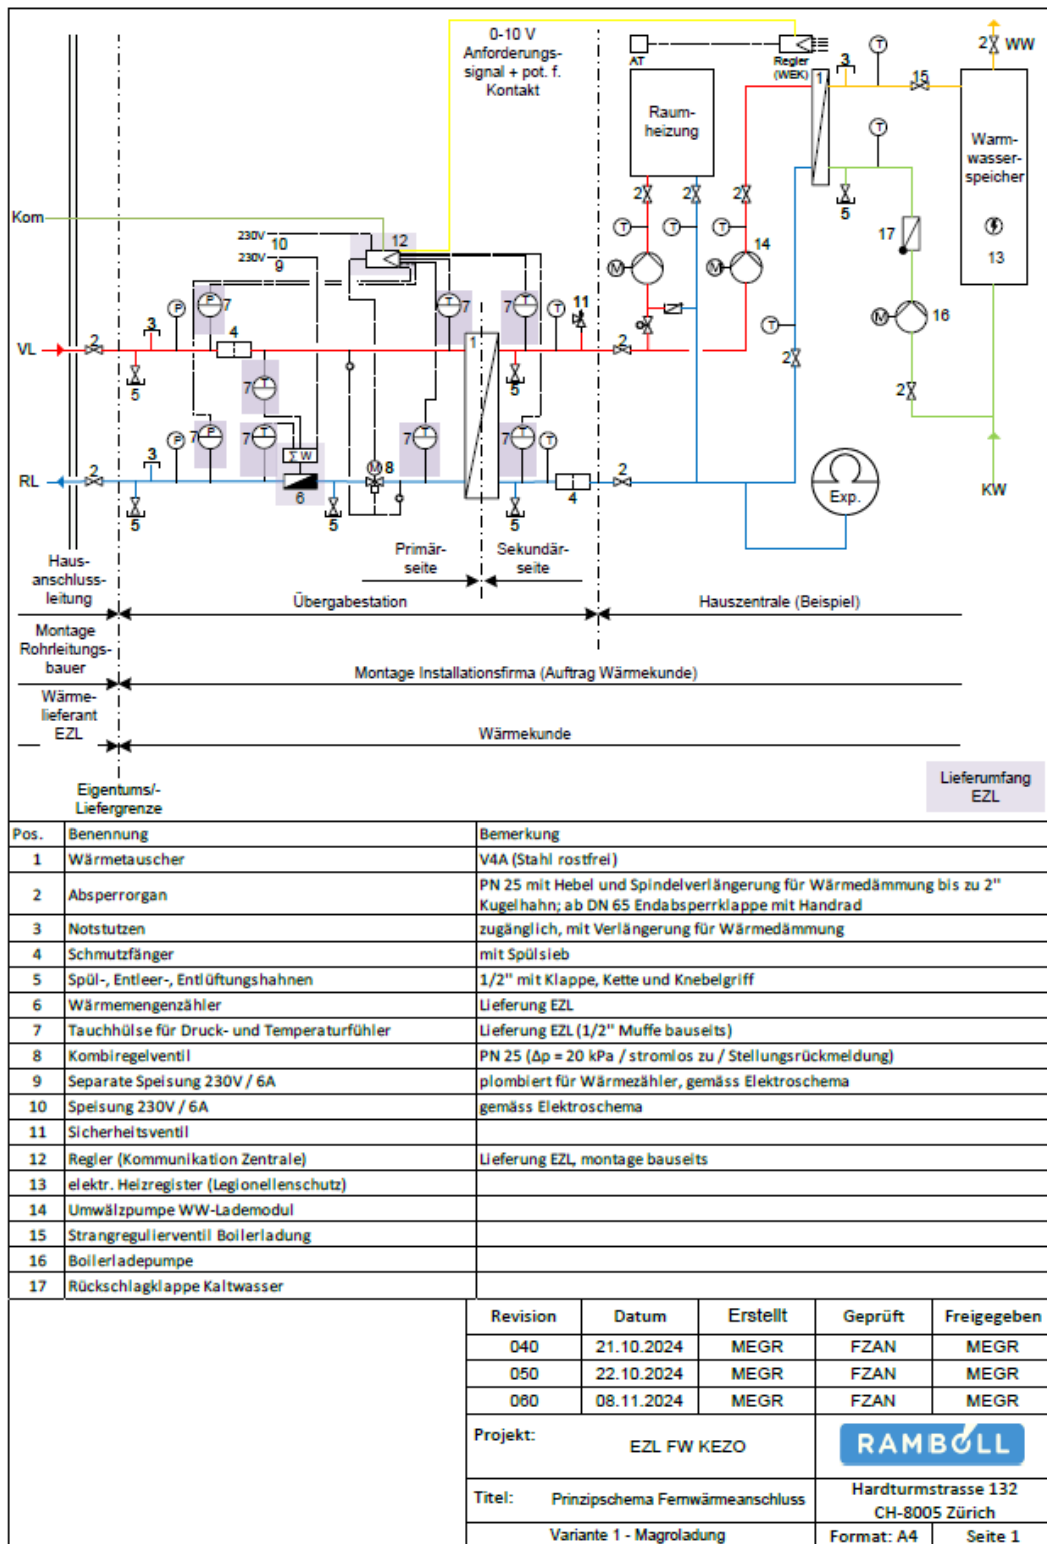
0-10 V Anforderungs-signal + pot. f. Kontakt

AT

Regler (WEK)

Raum-heizung

Warm-wasser-speicher

WW

KW

Kom

230V 10

230V 9

12

VL

RL

Exp.

Haus-anschluss-leitung

Primär-seite

Sekundär-seite

Übergabestation

Hauszentrale (Beispiel)

Montage Rohrleitungs-bauer

Montage Installationsfirma (Auftrag Wärmekunde)

Wärme-lieferant EZL

Wärmekunde

Eigentums/-Liefergrenze

Lieferumfang EZL

| Pos. | Benennung | Bemerkung |
|---|---|---|
| 1 | Wärmetauscher | V4A (Stahl rostfrei) |
| 2 | Absperrorgan | PN 25 mit Hebel und Spindelverlängerung für Wärmedämmung bis zu 2" Kugelhahn; ab DN 65 Endabsperrklappe mit Handrad |
| 3 | Notstutzen | zugänglich, mit Verlängerung für Wärmedämmung |
| 4 | Schmutzfänger | mit Spülsieb |
| 5 | Spül-, Entleer-, Entlüftungshahnen | 1/2" mit Klappe, Kette und Knebelgriff |
| 6 | Wärmemengenzähler | Lieferung EZL |
| 7 | Tauchhülse für Druck- und Temperaturfühler | Lieferung EZL (1/2" Muffe bauseits) |
| 8 | Kombiregelventil | PN 25 (Δp = 20 kPa / stromlos zu / Stellungsrückmeldung) |
| 9 | Separate Speisung 230V / 6A | plombiert für Wärmezähler, gemäss Elektroschema |
| 10 | Speisung 230V / 6A | gemäss Elektroschema |
| 11 | Sicherheitsventil | |
| 12 | Regler (Kommunikation Zentrale) | Lieferung EZL, montage bauseits |
| 13 | elektr. Heizregister (Legionellenschutz) | |
| 14 | Umwälzpumpe WW-Lademodul | |
| 15 | Strangregulierventil Boilerladung | |
| 16 | Boilerladepumpe | |
| 17 | Rückschlagklappe Kaltwasser | |

| Revision | Datum | Erstellt | Geprüft | Freigegeben |
|---|---|---|---|---|
| 040 | 21.10.2024 | MEGR | FZAN | MEGR |
| 050 | 22.10.2024 | MEGR | FZAN | MEGR |
| 060 | 08.11.2024 | MEGR | FZAN | MEGR |

Projekt: EZL FW KEZO

RAMBOLL

Titel: Prinzipschema Fernwärmeanschluss

Hardturmstrasse 132 CH-8005 Zürich

Variante 1 - Magroladung

Format: A4

Seite 1